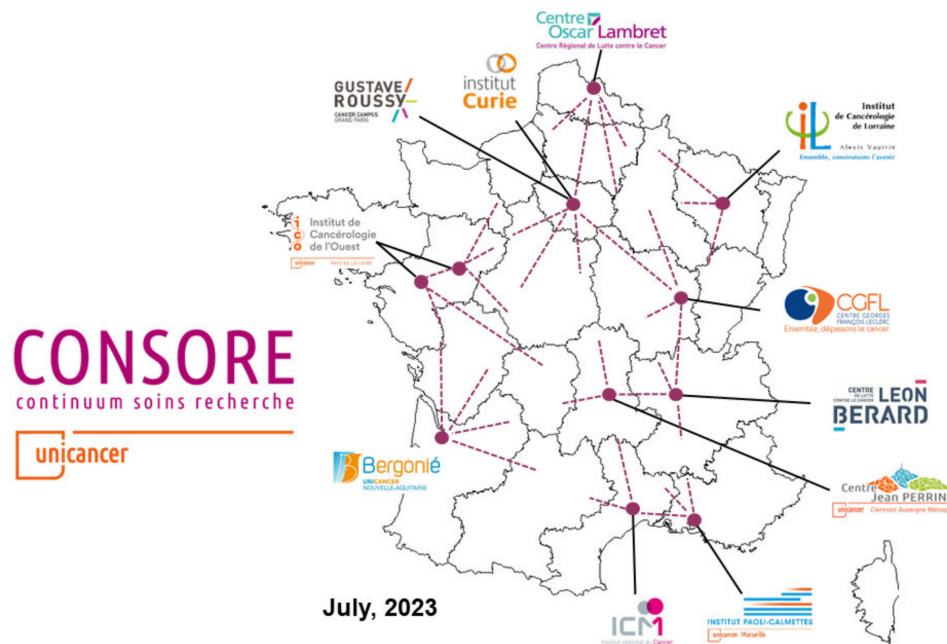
Centre Oscar Lambret
Centre Régional de Lutte contre le Cancer

GUSTAVE ROUSSY
CANCER CAMPUS GRAND PARIS

institut Curie

Institut de Cancérologie de Lorraine
Alexis Vautrin
Ensemble, construisons l'avenir

Institut de Cancérologie de l'Ouest
unicancer PAYS DE LA LOIRE

CGFL
CENTRE GEORGES FRANÇOIS LECLERC
Ensemble, dépassons le cancer

CONSORE
continuum soins recherche
unicancer

CENTRE DE LUTTE CONTRE LE CANCER LEON BERARD

Bergonié
UNICANCER NOUVELLE-AQUITAINE

Centre Jean PERRIN
unicancer Clermont Auvergne Métrop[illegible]

July, 2023

ICM
Institut régional du Cancer

INSTITUT PAOLI-CALMETTES
unicancer Marseille